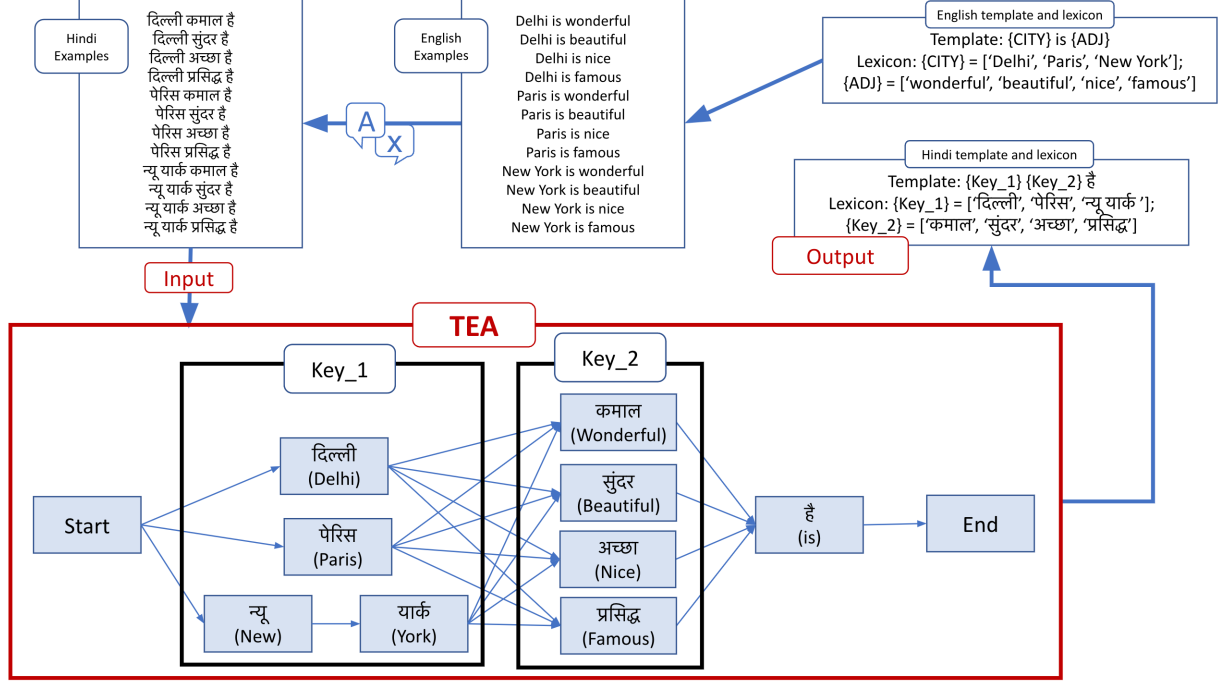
Hindi Examples

दिल्ली कमाल है
दिल्ली सुंदर है
दिल्ली अच्छा है
दिल्ली प्रसिद्ध है
पेरिस कमाल है
पेरिस सुंदर है
पेरिस अच्छा है
पेरिस प्रसिद्ध है
न्यू यार्क कमाल है
न्यू यार्क सुंदर है
न्यू यार्क अच्छा है
न्यू यार्क प्रसिद्ध है

English Examples

Delhi is wonderful
Delhi is beautiful
Delhi is nice
Delhi is famous
Paris is wonderful
Paris is beautiful
Paris is nice
Paris is famous
New York is wonderful
New York is beautiful
New York is nice
New York is famous

English template and lexicon
Template: {CITY} is {ADJ}
Lexicon: {CITY} = ['Delhi', 'Paris', 'New York'];
{ADJ} = ['wonderful', 'beautiful', 'nice', 'famous']

Hindi template and lexicon
Template: {Key_1} {Key_2} है
Lexicon: {Key_1} = ['दिल्ली', 'पेरिस', 'न्यू यार्क'];
{Key_2} = ['कमाल', 'सुंदर', 'अच्छा', 'प्रसिद्ध']

Input

Output

TEA

Key_1

Key_2

Start

दिल्ली (Delhi)

पेरिस (Paris)

न्यू (New)

यार्क (York)

कमाल (Wonderful)

सुंदर (Beautiful)

अच्छा (Nice)

प्रसिद्ध (Famous)

है (is)

End